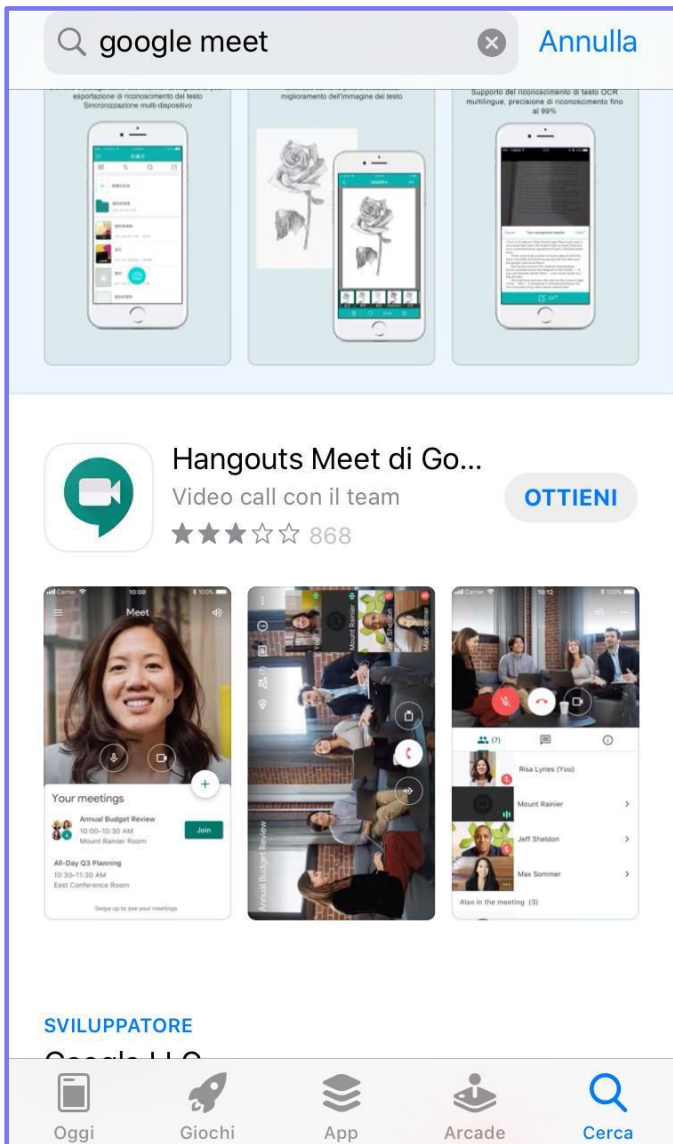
google meet
Annulla

esportazione di riconoscimento del testo Sincronizzazione multi-dispositivo

miglioramento dell'immagine del testo

Supporto del riconoscimento di testo OCR multilingue, precisione di riconoscimento fino al 99%

Hangouts Meet di Go...
Video call con il team
868
OTTIENI

Meet
Your meetings
Annual Budget Review
10:00–10:30 AM
Mount Rainier Room
Join
All-Day Q3 Planning
10:30–11:30 AM
East Conference Room
Swipe up to see your meetings

Mount Rainier
Max Sommer
Annual Budget Review

(7)
Risa Lynes (You)
Mount Rainier
Jeff Sheldon
Max Sommer
Also in the meeting (3)

SVILUPPATORE
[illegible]

Oggi
Giochi
App
Arcade
Cerca